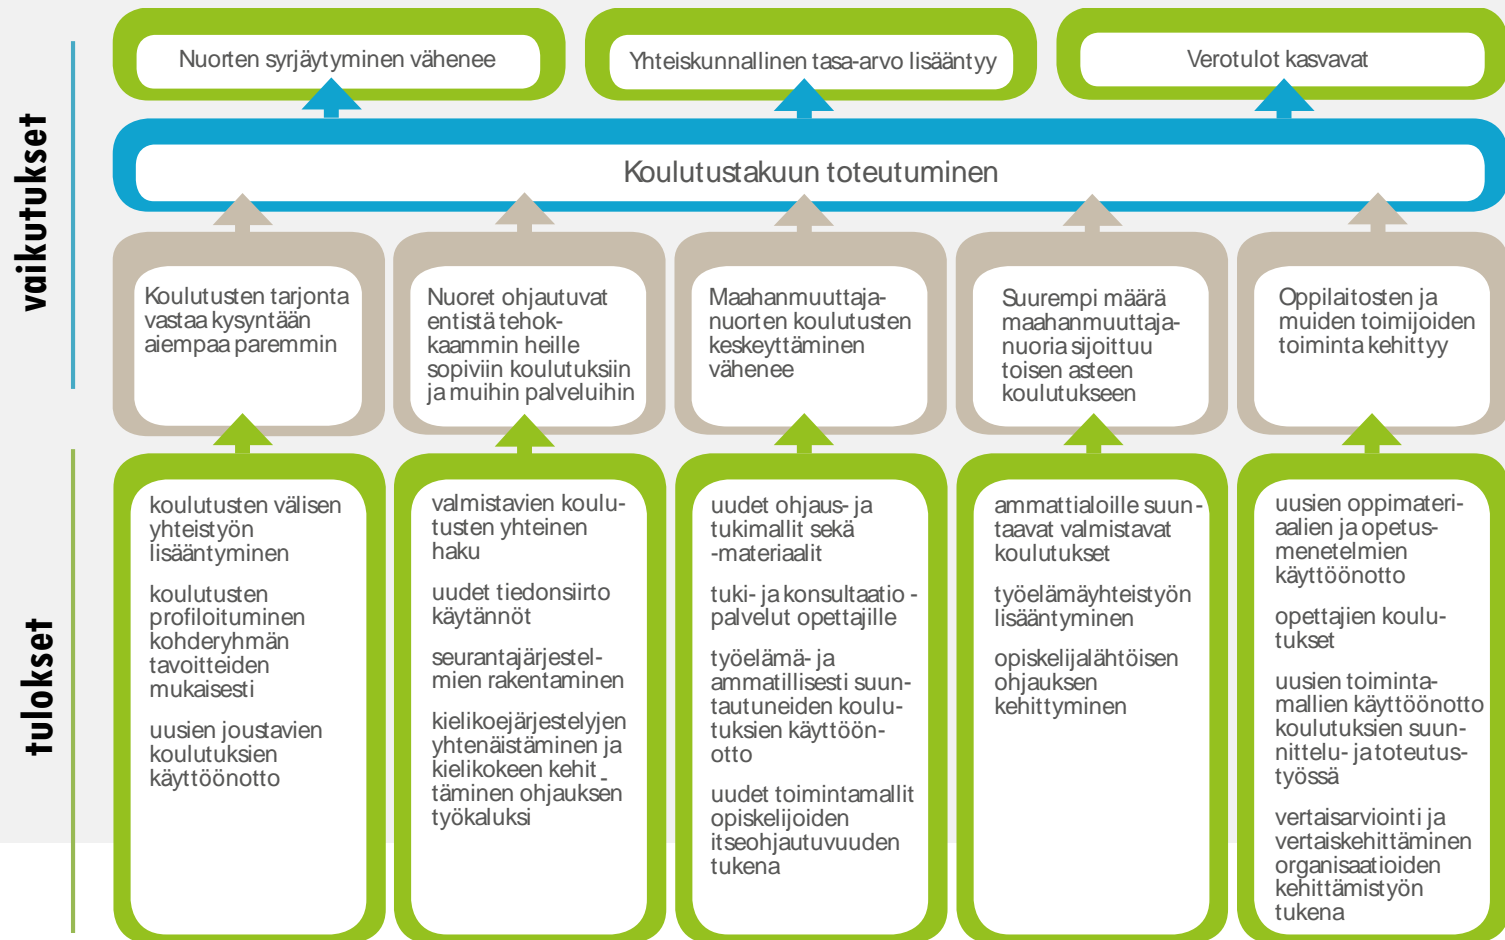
vaikutukset

Nuorten syrjäytyminen vähenee

Yhteiskunnallinen tasa-arvo lisääntyy

Verotulot kasvavat

Koulutustakuun toteutuminen

Koulutusten tarjonta vastaa kysyntään aiempaa paremmin

Nuoret ohjautuvat entistä tehokkaammin heille sopiviin koulutuksiin ja muihin palveluihin

Maahanmuuttajanuorten koulutusten keskeyttäminen vähenee

Suurempi määrä maahanmuuttajanuoria sijoittuu toisen asteen koulutukseen

Oppilaitosten ja muiden toimijoiden toiminta kehittyy

tulokset

koulutusten välisen yhteistyön lisääntyminen

koulutusten profiloituminen kohderyhmän tavoitteiden mukaisesti

uusien joustavien koulutuksien käyttöönotto

valmistavien koulutusten yhteinen haku

uudet tiedonsiirto käytännöt

seurantajärjestelmien rakentaminen

kielikoejärjestelyjen yhtenäistäminen ja kielikokeen kehittäminen ohjauksen työkaluksi

uudet ohjaus- ja tukimallit sekä -materiaalit

tuki- ja konsultaatio -palvelut opettajille

työelämä- ja ammatillisesti suuntautuneiden koulutuksien käyttöönotto

uudet toimintamallit opiskelijoiden itseohjautuvuuden tukena

ammattialoille suuntaavat valmistavat koulutukset

työelämäyhteistyön lisääntyminen

opiskelijalähtöisen ohjauksen kehittyminen

uusien oppimateriaalien ja opetusmenetelmien käyttöönotto

opettajien koulutukset

uusien toimintamallien käyttöönotto koulutuksien suunnittelu- ja toteutustyössä

vertaisarviointi ja vertaiskehittäminen organisaatioiden kehittämistyön tukena